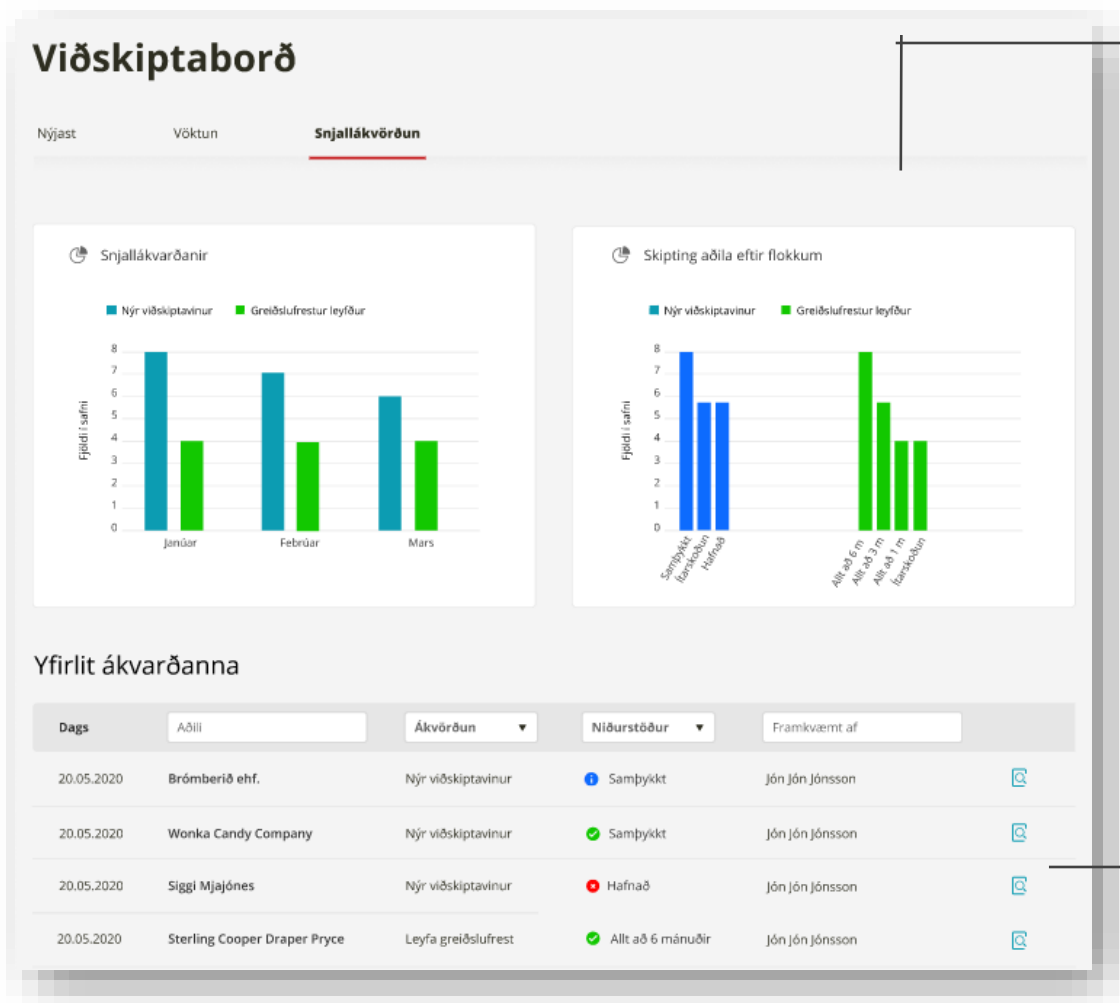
Viðskiptaborð

Nýjast Vöktun Snjallákvörðun

Snjallákvarðanir

Nýr viðskiptavinur Greiðslufrestur leyfður

8
7
6
5
4
3
2
1
0

Fjöldi í safni

Janúar Febrúar Mars

Skipting aðila eftir flokkum

Nýr viðskiptavinur Greiðslufrestur leyfður

8
7
6
5
4
3
2
1
0

Fjöldi í safni

Samþykkt Ítarskoðun Hafnað Allt að 6 m Allt að 3 m Allt að 1 m Ítarskoðun

Yfirlit ákvarðanna

| Dags | Aðili | Ákvörðun ▾ | Niðurstöður ▾ | Framkvæmt af |
|---|---|---|---|---|
| 20.05.2020 | Bróm­berið ehf. | Nýr viðskiptavinur | Samþykkt | Jón Jón Jónsson |
| 20.05.2020 | Wonka Candy Company | Nýr viðskiptavinur | Samþykkt | Jón Jón Jónsson |
| 20.05.2020 | Siggi Mjajónes | Nýr viðskiptavinur | Hafnað | Jón Jón Jónsson |
| 20.05.2020 | Sterling Cooper Draper Pryce | Leyfa greiðslufrest | Allt að 6 mánuðir | Jón Jón Jónsson |